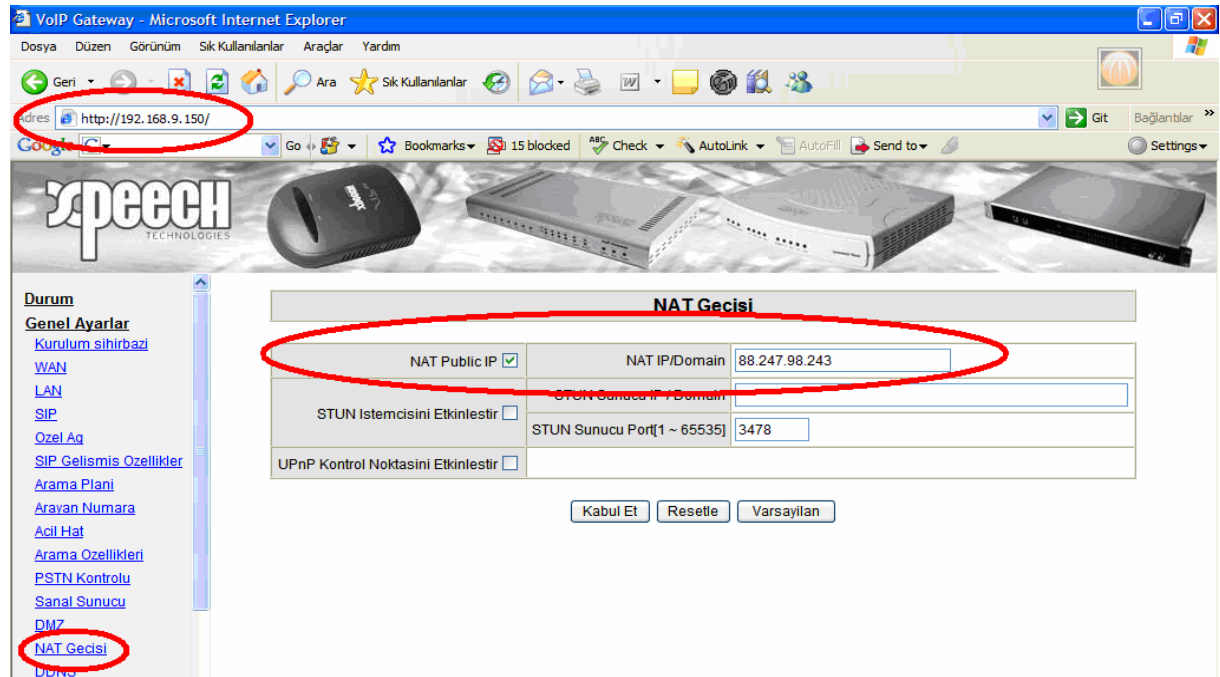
VoIP Gateway - Microsoft Internet Explorer

Dosya Düzen Görünüm Sık Kullanılanlar Araçlar Yardım

Geri Ara Sık Kullanılanlar

Adres http://192.168.9.150/ Git Bağlantılar

Google Go Bookmarks 15 blocked Check AutoLink AutoFill Send to Settings

speech TECHNOLOGIES

Durum
Genel Ayarlar
Kurulum sihirbazi
WAN
LAN
SIP
Ozel Ag
SIP Gelismis Ozellikler
Arama Plani
Arayan Numara
Acil Hat
Arama Ozellikleri
PSTN Kontrolu
Sanal Sunucu
DMZ
NAT Gecisi
DDNS

NAT Gecisi

| | | |
|---|---|---|
| NAT Public IP ☑ | NAT IP/Domain | 88.247.98.243 |
| STUN Istemcisini Etkinlestir ☐ | STUN Sunucu IP / Domain | |
| | STUN Sunucu Port[1 ~ 65535] | 3478 |
| UPnP Kontrol Noktasini Etkinlestir ☐ | | |

Kabul Et Resetle Varsayilan